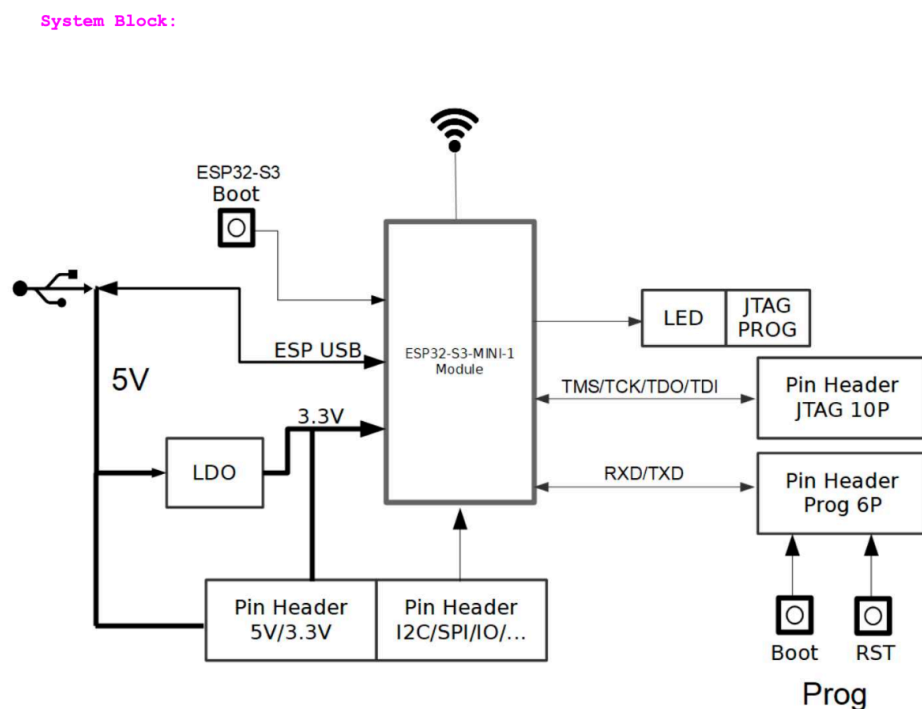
System Block:

ESP32-S3
Boot

5V

ESP USB

3.3V

LDO

ESP32-S3-MINI-1
Module

LED

JTAG
PROG

TMS/TCK/TDO/TDI

Pin Header
JTAG 10P

RXD/TXD

Pin Header
Prog 6P

Pin Header
5V/3.3V

Pin Header
I2C/SPI/IO/...

Boot

RST

Prog